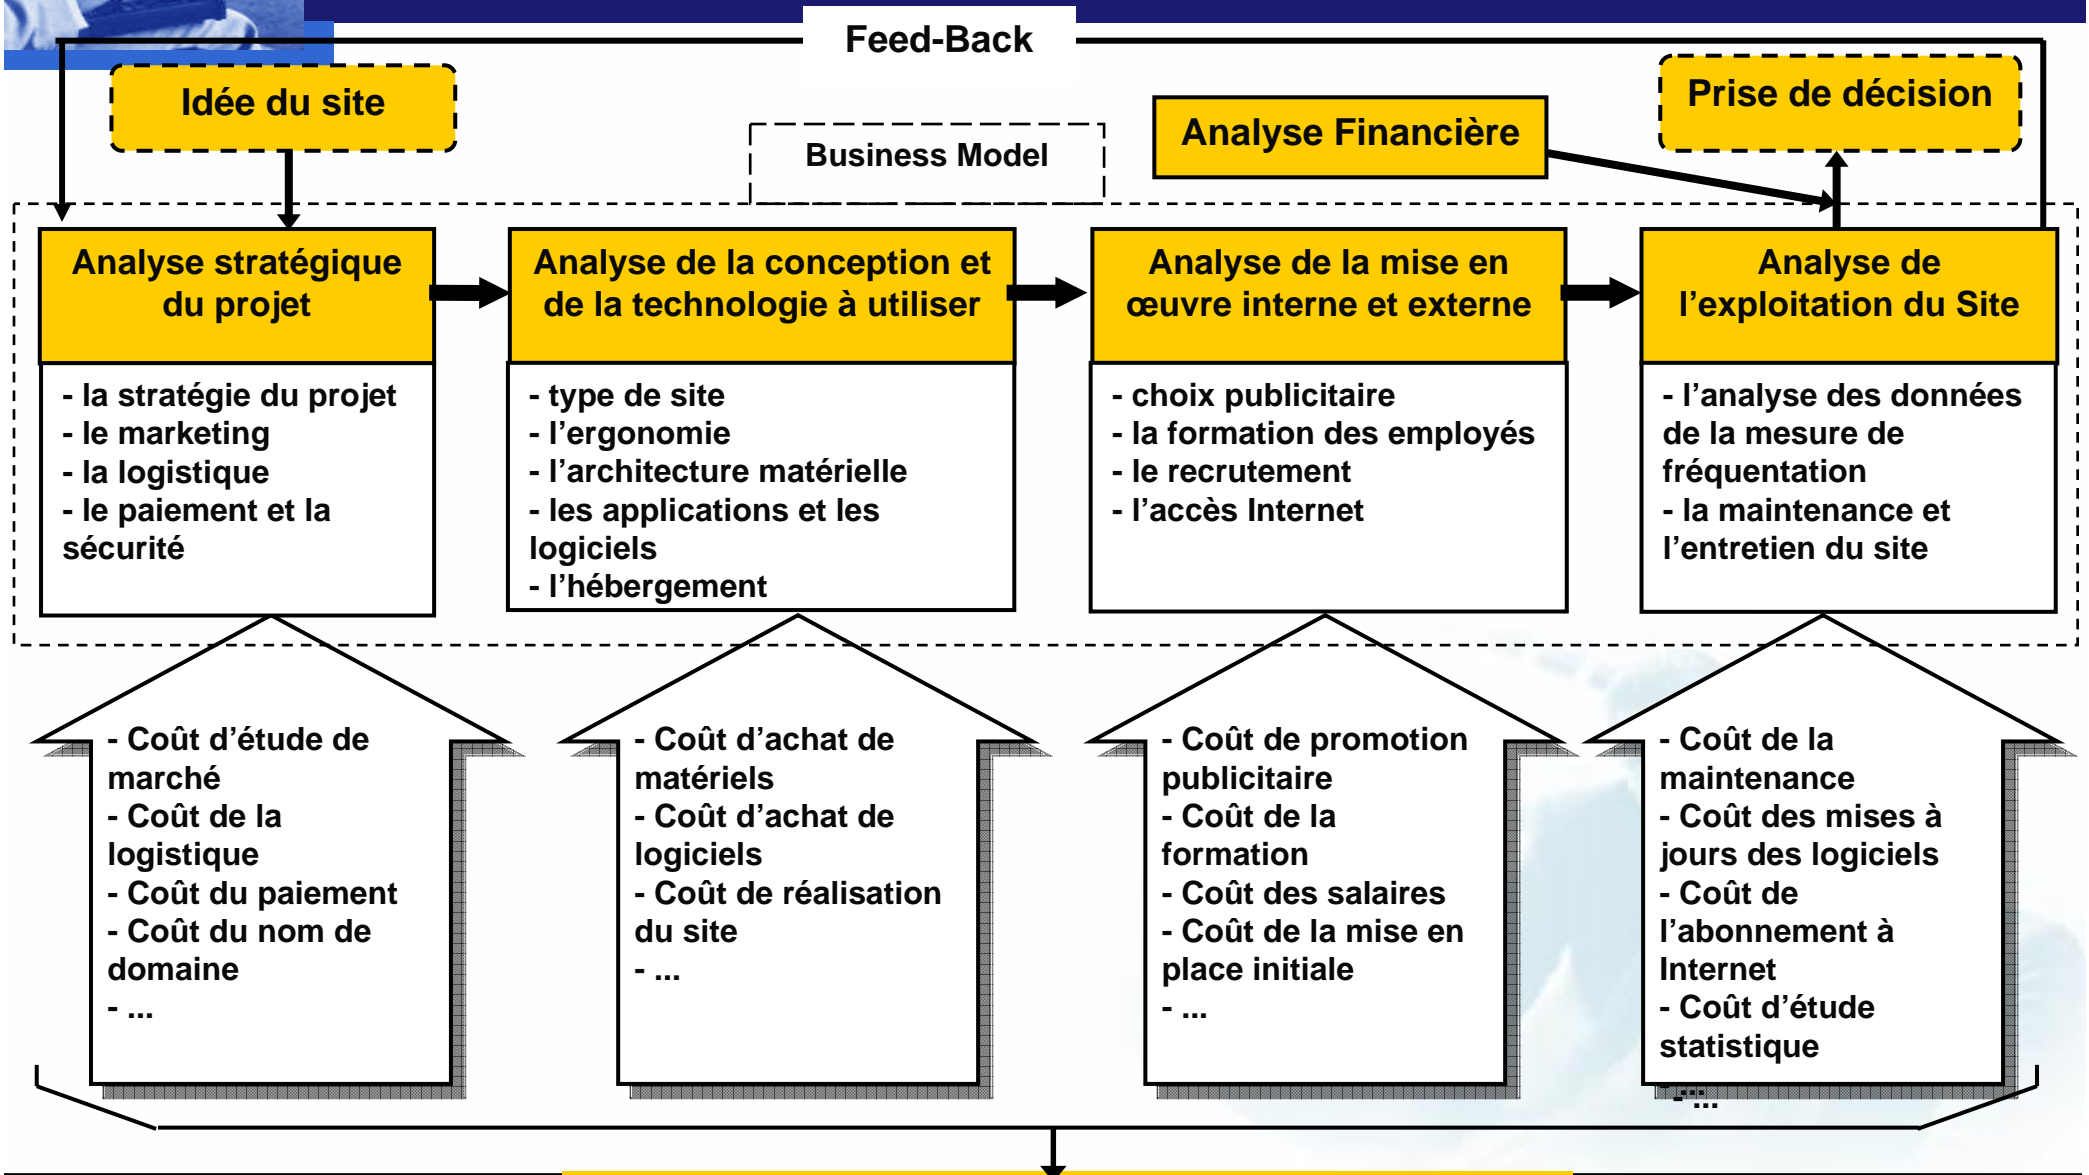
Feed-Back

Idée du site

Business Model

Analyse Financière

Prise de décision

Analyse stratégique du projet

- la stratégie du projet
- le marketing
- la logistique
- le paiement et la sécurité

Analyse de la conception et de la technologie à utiliser

- type de site
- l'ergonomie
- l'architecture matérielle
- les applications et les logiciels
- l'hébergement

Analyse de la mise en œuvre interne et externe

- choix publicitaire
- la formation des employés
- le recrutement
- l'accès Internet

Analyse de l'exploitation du Site

- l'analyse des données de la mesure de fréquentation
- la maintenance et l'entretien du site

- Coût d'étude de marché
- Coût de la logistique
- Coût du paiement
- Coût du nom de domaine
- ...

- Coût d'achat de matériels
- Coût d'achat de logiciels
- Coût de réalisation du site
- ...

- Coût de promotion publicitaire
- Coût de la formation
- Coût des salaires
- Coût de la mise en place initiale
- ...

- Coût de la maintenance
- Coût des mises à jours des logiciels
- Coût de l'abonnement à Internet
- Coût d'étude statistique
- ...